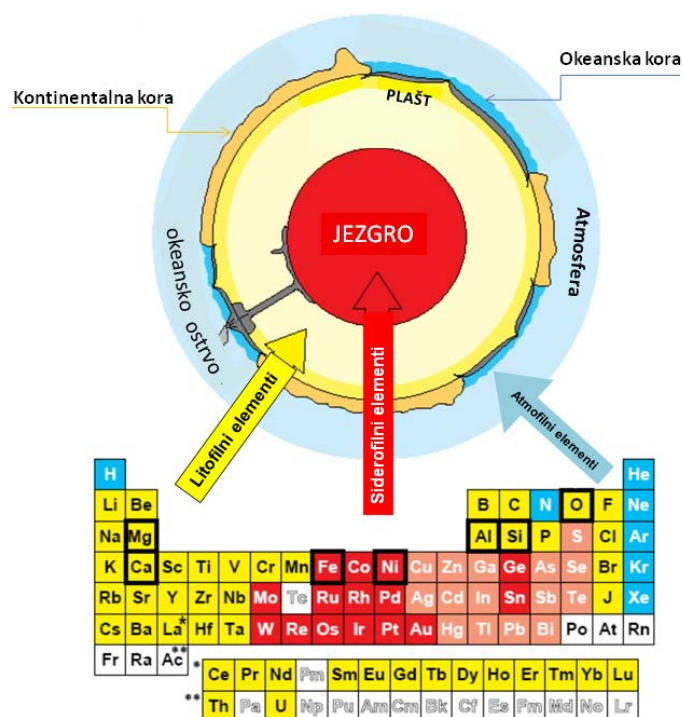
Okeanska kora

Kontinentalna kora

PLAŠT

JEZGRO

Atmosfera

okeansko ostrvo

Litofilni elementi

Siderofilni elementi

Atmofilni elementi

| H | | | | | | | | | | | | | | | | | He |
|---|---|---|---|---|---|---|---|---|---|---|---|---|---|---|---|---|---|
| Li | Be | | | | | | | | | | | B | C | N | O | F | Ne |
| Na | Mg | | | | | | | | | | | Al | Si | P | S | Cl | Ar |
| K | Ca | Sc | Ti | V | Cr | Mn | Fe | Co | Ni | Cu | Zn | Ga | Ge | As | Se | Br | Kr |
| Rb | Sr | Y | Zr | Nb | Mo | Tc | Ru | Rh | Pd | Ag | Cd | In | Sn | Sb | Te | J | Xe |
| Cs | Ba | La* | Hf | Ta | W | Re | Os | Ir | Pt | Au | Hg | Tl | Pb | Bi | Po | At | Rn |
| Fr | Ra | Ac** | | | | | | | | | | | | | | | |

| * | Ce | Pr | Nd | Pm | Sm | Eu | Gd | Tb | Dy | Ho | Er | Tm | Yb | Lu |
|---|---|---|---|---|---|---|---|---|---|---|---|---|---|---|
| ** | Th | Pa | U | Np | Pu | Am | Cm | Bk | Cf | Es | Fm | Md | No | Lr |